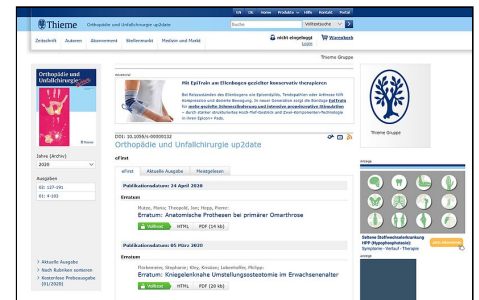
EN Info Home Produkte Hilfe Kontakt Portal

Thieme Orthopädie und Unfallchirurgie up2date

Suche Volltextsuche

Zeitschrift Autoren Abonnement Stellenmarkt Medizin und Markt

nicht eingeloggt Login

Warenkorb

Thieme Gruppe

Orthopädie und Unfallchirurgie

Jahre (Archiv)

2020

Ausgaben

02: 127-191

01: 4-102

Anzeige

Mit EpiTrain am Ellenbogen gezielter konservativ therapieren

Bei Reizzuständen des Ellenbogens wie Epicondylitis, Tendopathien oder Arthrose hilft Kompression und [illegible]

DOI: 10.1055/s-00000132

Orthopädie und Unfallchirurgie up2date

eFirst

eFirst Aktuelle Ausgabe Margenplaner

Publikationsdatum: 24 April 2020

Erratum

Mulzer, Pierre; Theopold, Jan; Hepp, Pierre:

Erratum: Anatomische Prothesen bei primärer Omarthrose

Volltext HTML PDF (14 kb)

Publikationsdatum: 05 März 2020

Erratum

Fleckenstein, Stephanie; Kley, Kristian; Lubenhuffen, Philipp:

Erratum: Kniegelenknahe Umstellungsosteotomie im Erwachsenenalter

Volltext HTML PDF (20 kb)

Aktuelle Ausgabe

Nach Rubriken sortieren

Kostenlose Probeausgabe (01/2020)

Thieme Gruppe

Anzeige

Seltene Stoffwechselerkrankung HPP (Hypophosphatasie)

Symptome · Verlauf · Therapie

Anzeige